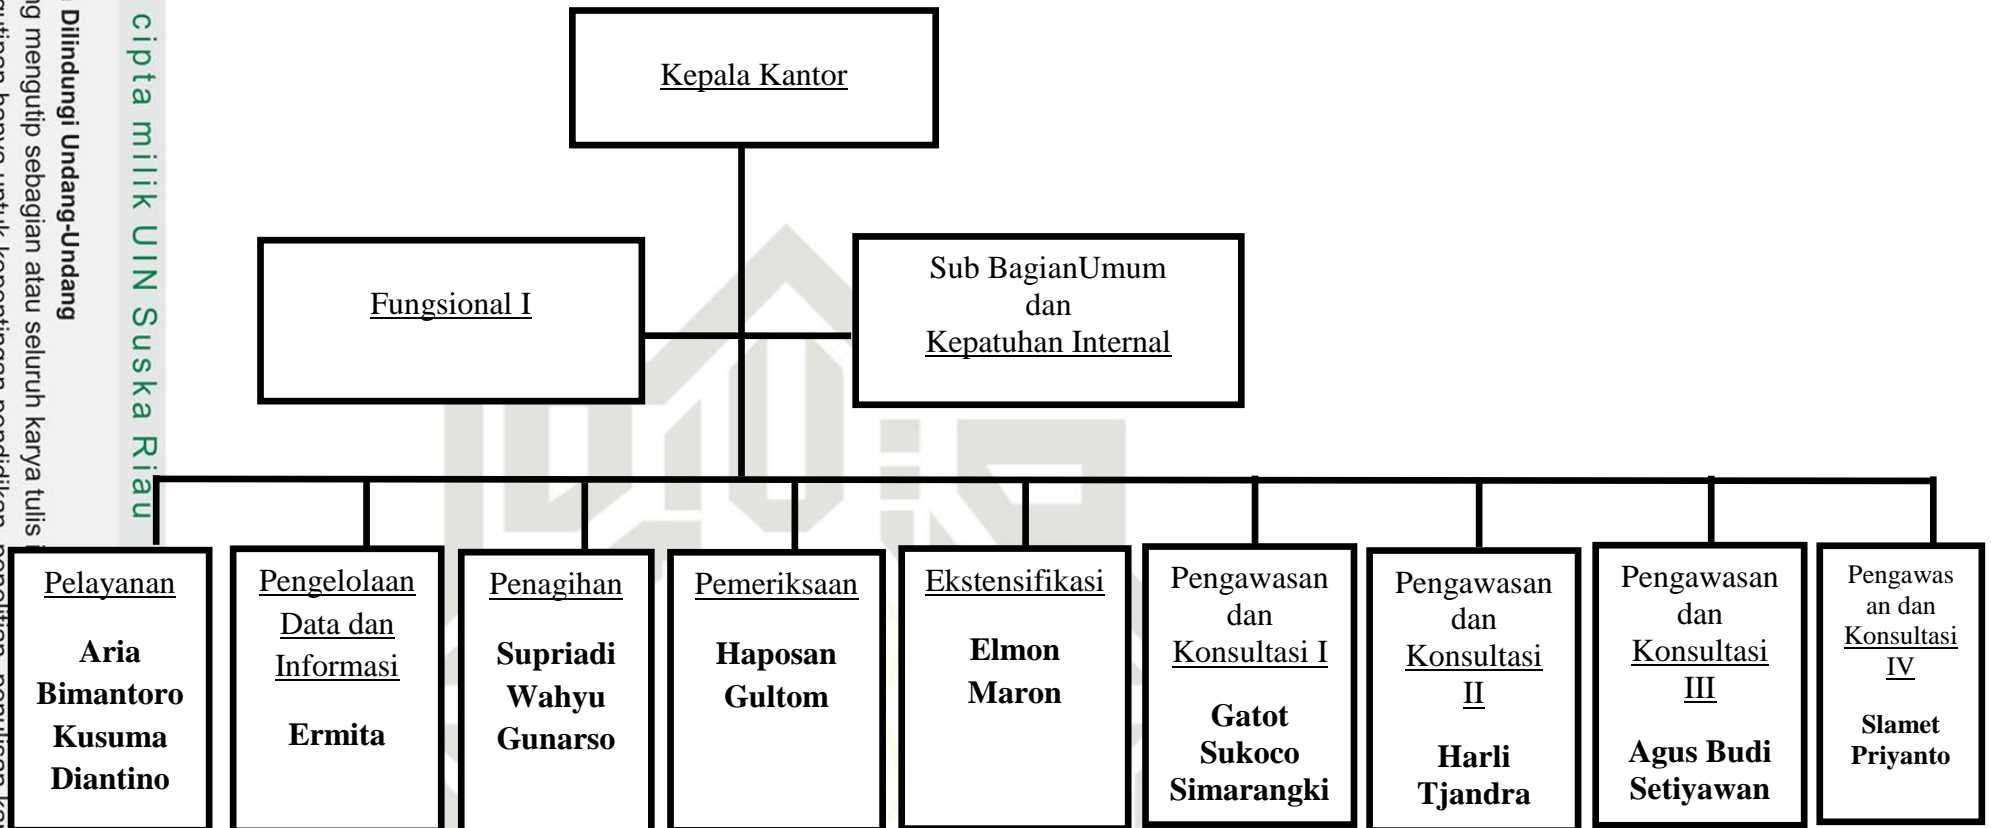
Kepala Kantor

Fungsional I

Sub BagianUmum dan Kepatuhan Internal

Pelayanan

Aria Bimantoro Kusuma Diantino

Pengelolaan Data dan Informasi

Ermita

Penagihan

Supriadi Wahyu Gunarso

Pemeriksaan

Haposan Gultom

Ekstensifikasi

Elmon Maron

Pengawasan dan Konsultasi I

Gatot Sukoco Simarangki

Pengawasan dan Konsultasi II

Harli Tjandra

Pengawasan dan Konsultasi III

Agus Budi Setiyawan

Pengawasan dan Konsultasi IV

Slamet Priyanto

cipta milik UIN Suska Riau

Dilindungi Undang-Undang

g mengutip sebagian atau seluruh karya tulis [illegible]